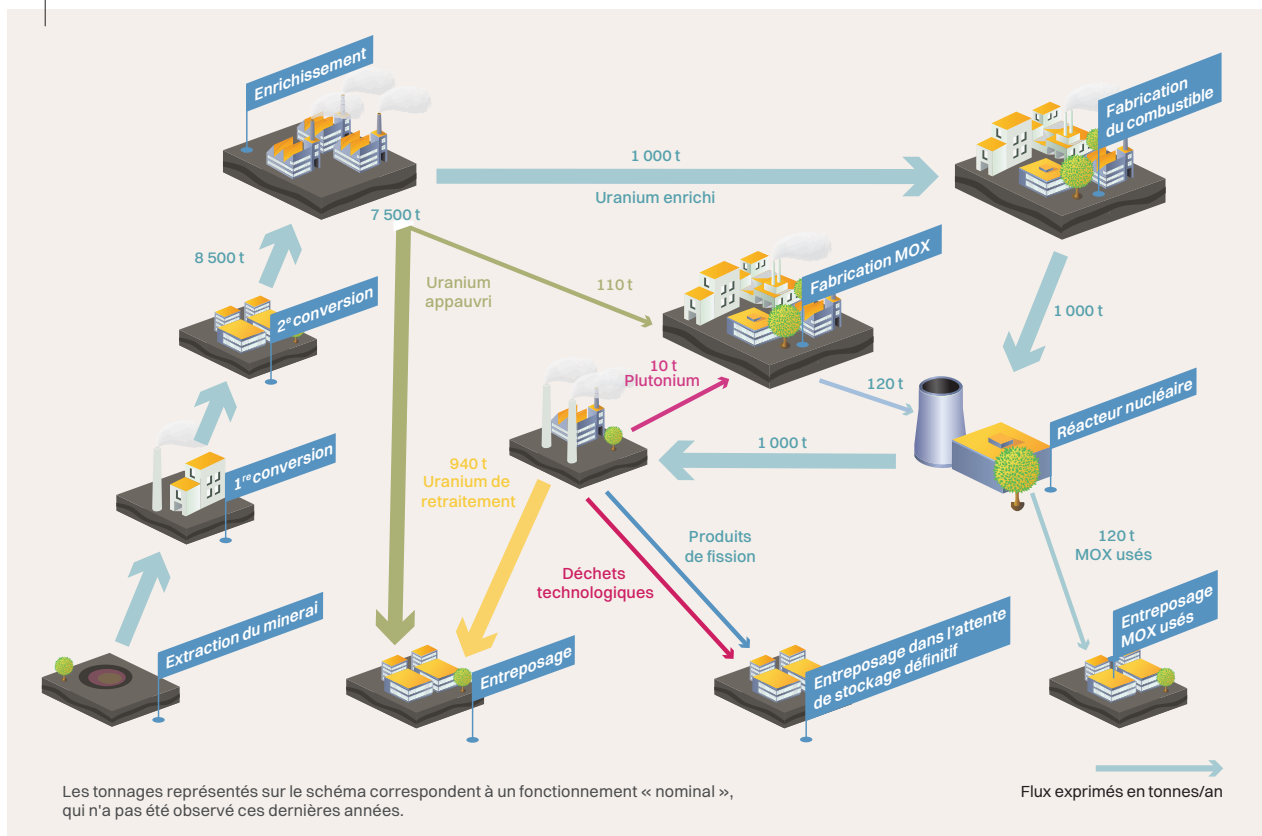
Enrichissement

1 000 t

Uranium enrichi

Fabrication du combustible

7 500 t

8 500 t

Uranium appauvri

110 t

Fabrication MOX

2$^{e}$ conversion

1 000 t

10 t Plutonium

120 t

Réacteur nucléaire

1$^{re}$ conversion

1 000 t

940 t Uranium de retraitement

Produits de fission

120 t MOX usés

Déchets technologiques

Extraction du minerai

Entreposage

Entreposage dans l'attente de stockage définitif

Entreposage MOX usés

Les tonnages représentés sur le schéma correspondent à un fonctionnement « nominal », qui n'a pas été observé ces dernières années.

Flux exprimés en tonnes/an